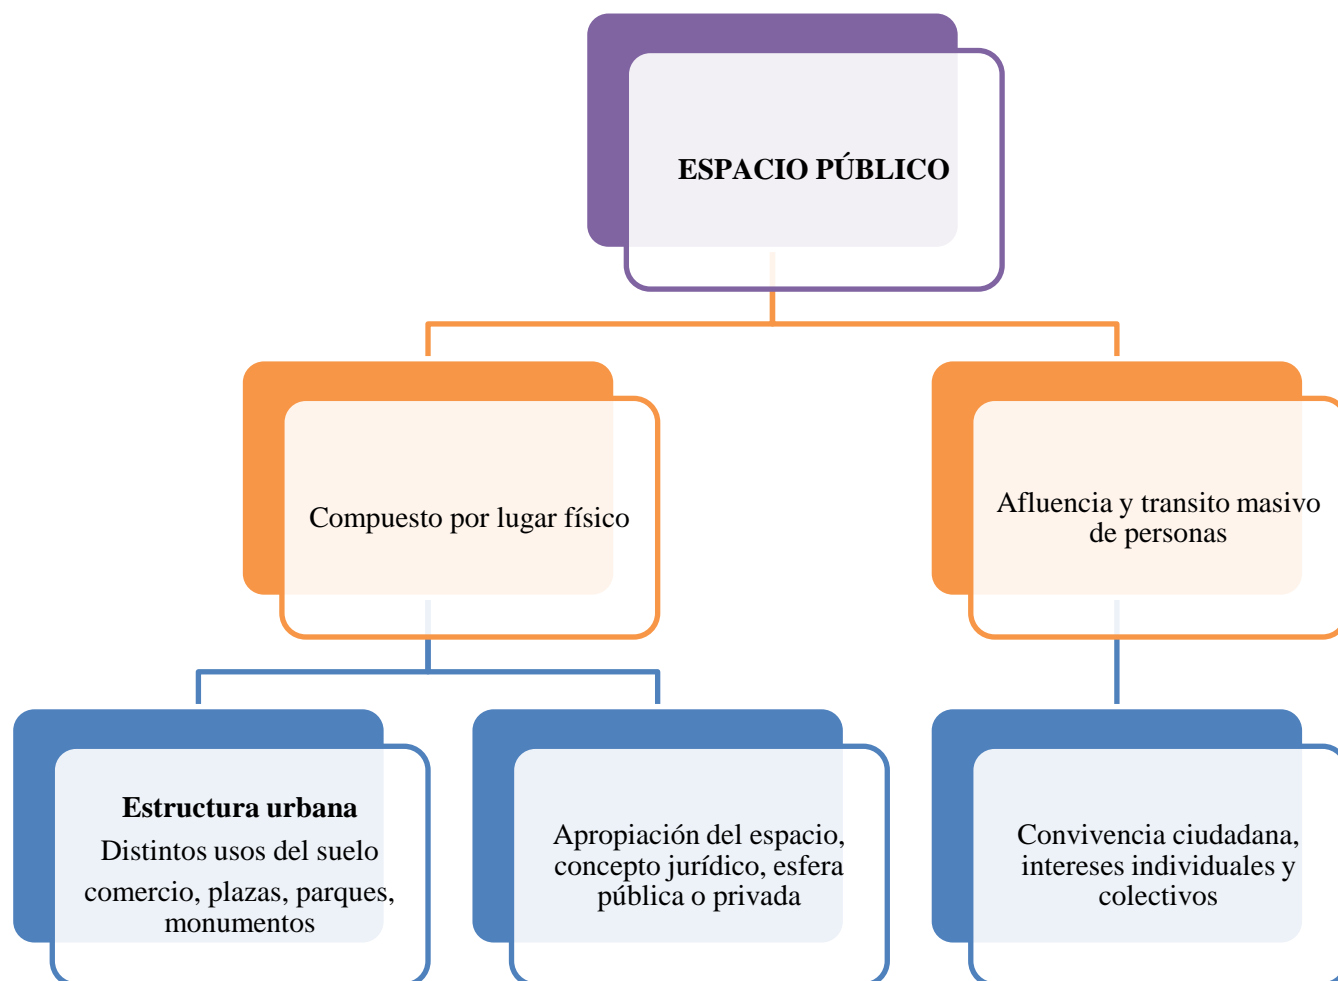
ESPACIO PÚBLICO

Compuesto por lugar físico

Afluencia y transito masivo de personas

**Estructura urbana**
Distintos usos del suelo comercio, plazas, parques, monumentos

Apropiación del espacio, concepto jurídico, esfera pública o privada

Convivencia ciudadana, intereses individuales y colectivos